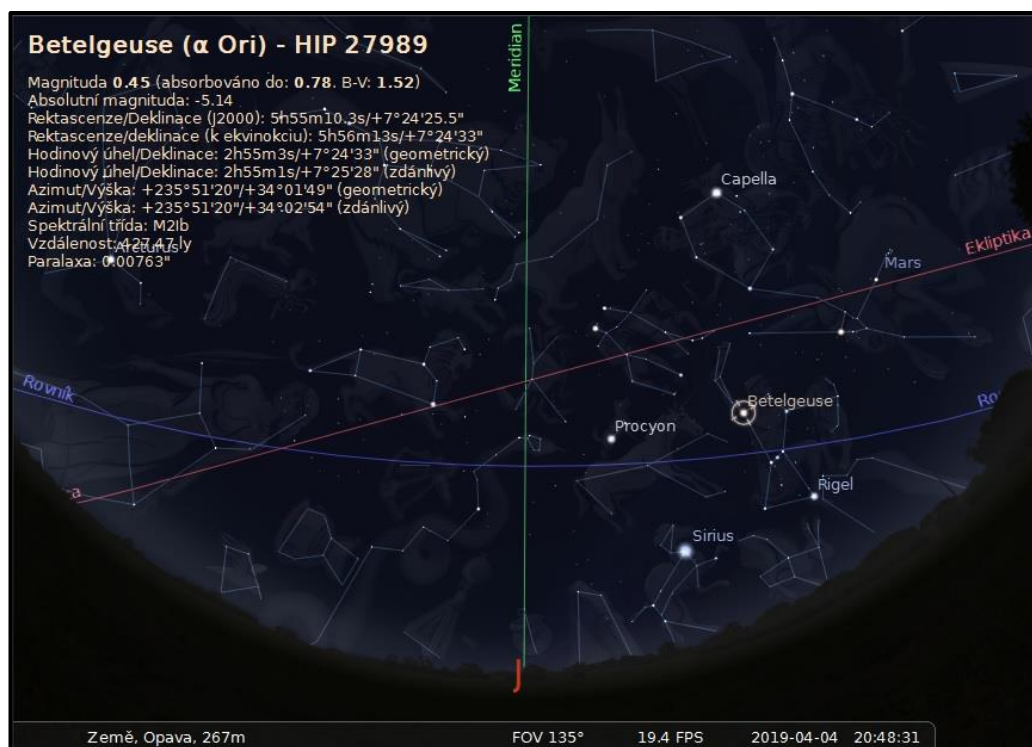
Betelgeuse (α Ori) - HIP 27989

Magnituda **0.45** (absorbováno do: **0.78**. B-V: **1.52**)
Absolutní magnituda: -5.14
Rektascenze/Deklinace (J2000): 5h55m10.3s/+7°24'25.5"
Rektascenze/deklinace (k ekvinokciu): 5h56m13s/+7°24'33"
Hodinový úhel/Deklinace: 2h55m3s/+7°24'33" (geometrický)
Hodinový úhel/Deklinace: 2h55m1s/+7°25'28" (zdánlivý)
Azimut/Výška: +235°51'20"/+34°01'49" (geometrický)
Azimut/Výška: +235°51'20"/+34°02'54" (zdánlivý)
Spektrální třída: M2Ib
Vzdálenost: 427.47 ly
Paralaxa: 0.00763"

Meridian

Arcturus

Capella

Ekliptika

Mars

Rovník

Ro

Betelgeuse

Procyon

Rigel

Sirius

J

Země, Opava, 267m

FOV 135°

19.4 FPS

2019-04-04 20:48:31